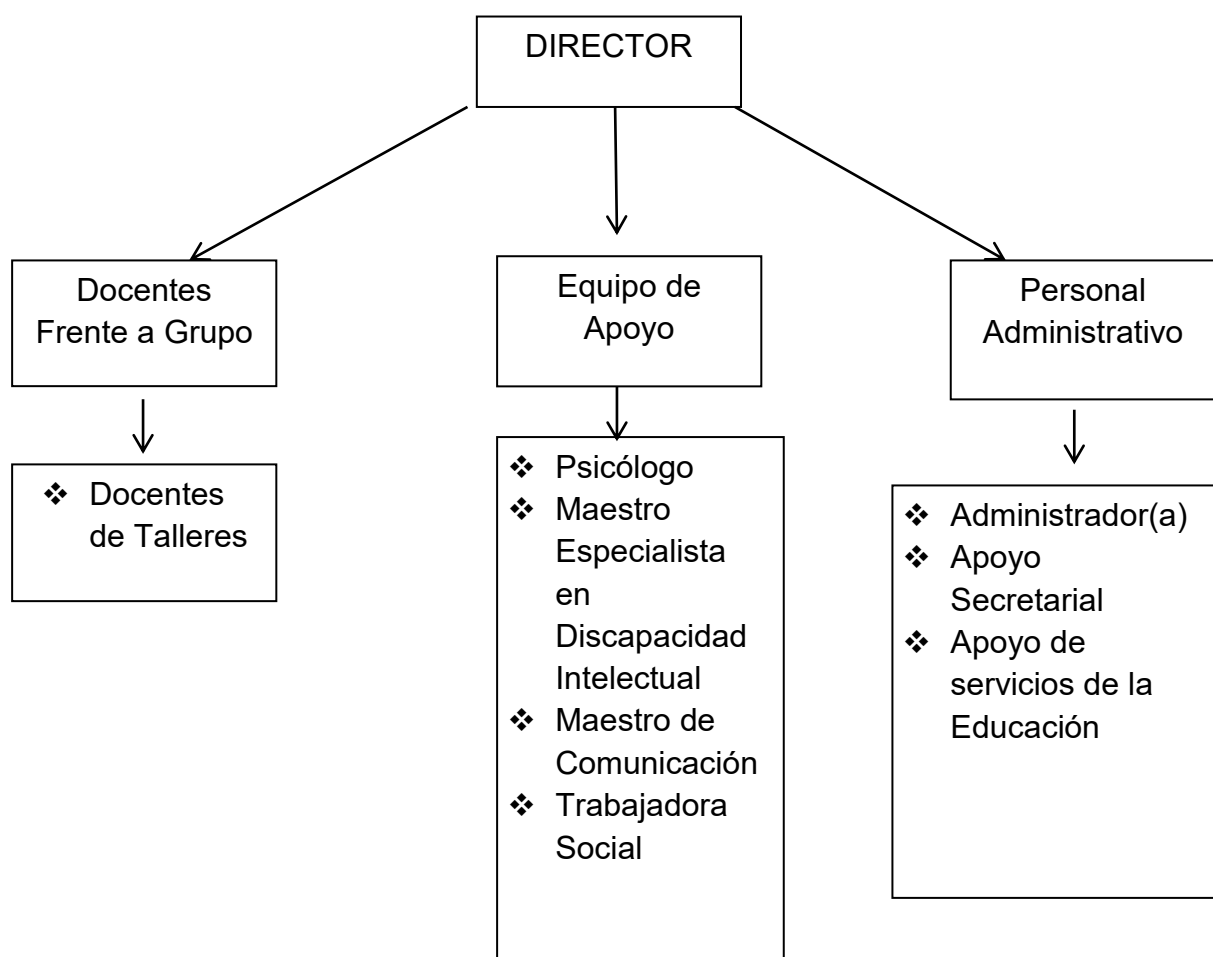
DIRECTOR

Docentes Frente a Grupo

- Docentes de Talleres

Equipo de Apoyo

- Psicólogo
- Maestro Especialista en Discapacidad Intelectual
- Maestro de Comunicación
- Trabajadora Social

Personal Administrativo

- Administrador(a)
- Apoyo Secretarial
- Apoyo de servicios de la Educación